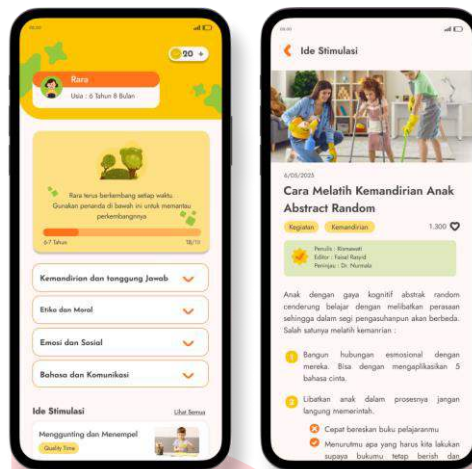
20 +

Rara

Usia : 6 Tahun 8 Bulan

Rara terus berkembang setiap waktu. Gunakan penanda di bawah ini untuk memantau perkembangannya

6-7 Tahun

18/15

Kemandirian dan tanggung Jawab

Etika dan Moral

Emosi dan Sosial

Bahasa dan Komunikasi

Ide Stimulasi

Lihat Semua

Menggunting dan Menempel

Quality Time

Ide Stimulasi

6/05/2023

Cara Melatih Kemandirian Anak Abstract Random

Kegiatan

Kemandirian

1.300

Penulis : Romawati
Editor : Faisal Rasyid
Peninjau : Dr. Nurmala

Anak dengan gaya kognitif abstrak random cenderung belajar dengan melibatkan perasaan sehingga dalam segi pengasuhanpun akan berbeda. Salah satunya melatih kemanrian :

Bangun hubungan esmosional dengan mereka. Bisa dengan mengaplikasikan 5 bahasa cinta.

Libatkan anak dalam prosesnya jangan langung memerintah.

Cepat bereskan buku pelajaranmu

Menurutmu apa yang harus kita lakukan supaya bukumu tetap bersih dan